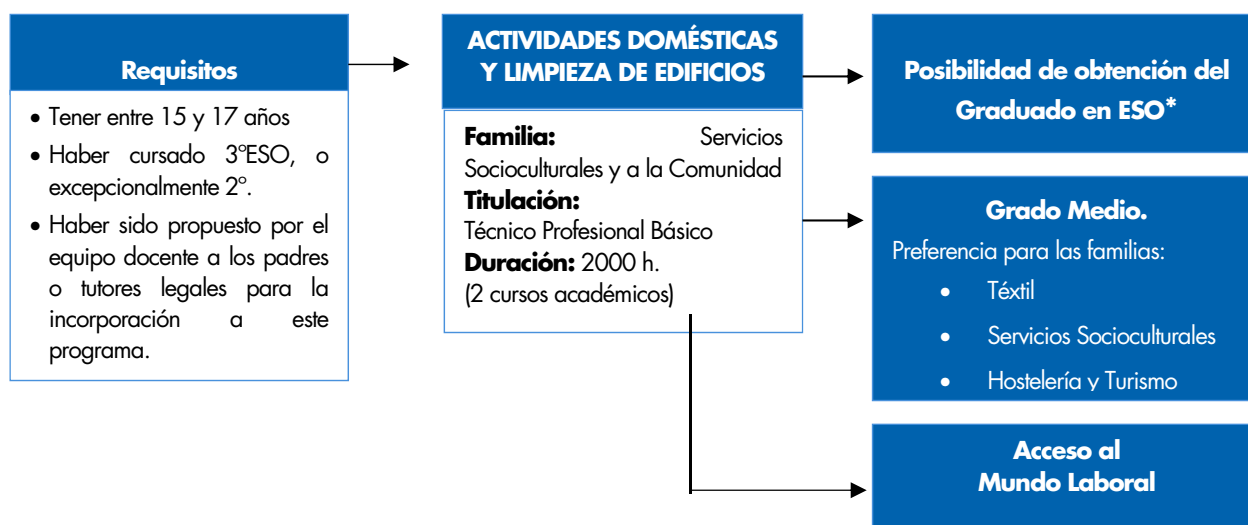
Requisitos

• Tener entre 15 y 17 años
• Haber cursado 3ºESO, o excepcionalmente 2º.
• Haber sido propuesto por el equipo docente a los padres o tutores legales para la incorporación a este programa.

ACTIVIDADES DOMÉSTICAS Y LIMPIEZA DE EDIFICIOS

Familia: Servicios Socioculturales y a la Comunidad
Titulación:
Técnico Profesional Básico
Duración: 2000 h.
(2 cursos académicos)

Posibilidad de obtención del Graduado en ESO*

Grado Medio.
Preferencia para las familias:
• Téxtil
• Servicios Socioculturales
• Hostelería y Turismo

Acceso al Mundo Laboral